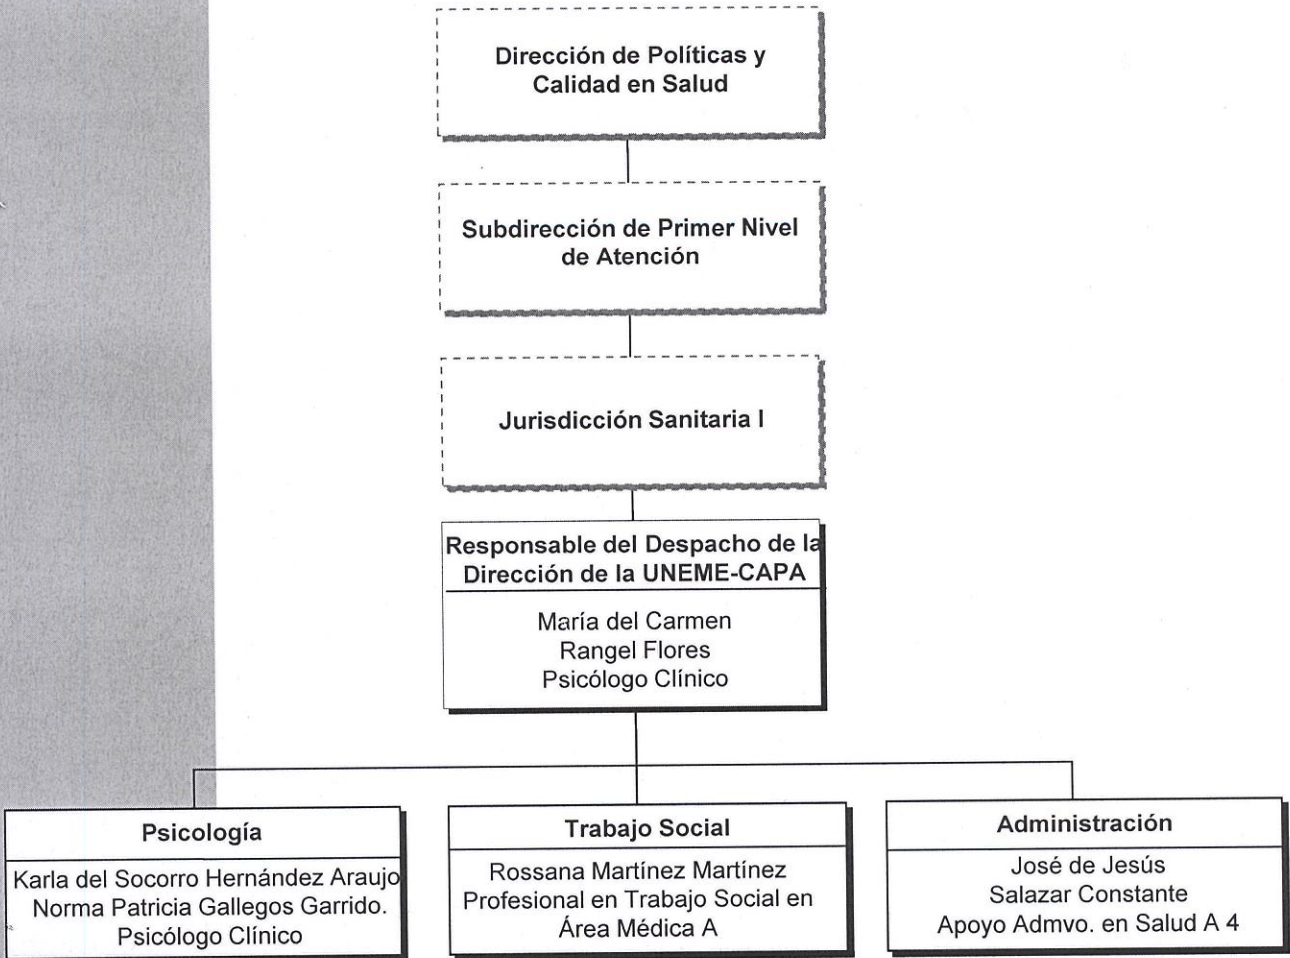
Dirección de Políticas y Calidad en Salud

Subdirección de Primer Nivel de Atención

Jurisdicción Sanitaria I

Responsable del Despacho de la Dirección de la UNEME-CAPA

María del Carmen
Rangel Flores
Psicólogo Clínico

Psicología

Karla del Socorro Hernández Araujo
Norma Patricia Gallegos Garrido.
Psicólogo Clínico

Trabajo Social

Rossana Martínez Martínez
Profesional en Trabajo Social en Área Médica A

Administración

José de Jesús
Salazar Constante
Apoyo Admvo. en Salud A 4